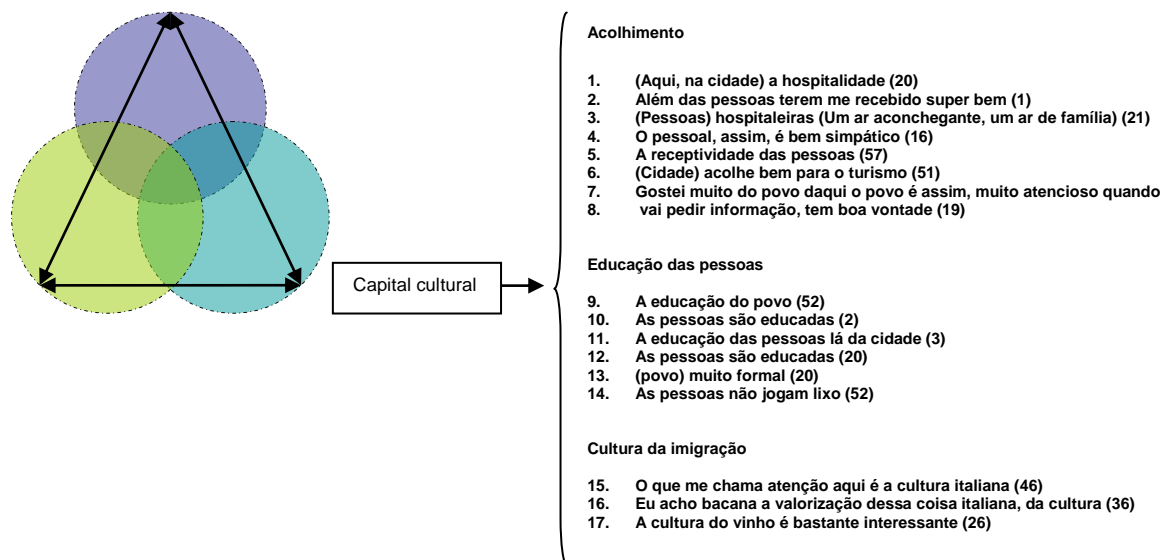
Capital cultural

Acolhimento

1. (Aqui, na cidade) a hospitalidade (20)
2. Além das pessoas terem me recebido super bem (1)
3. (Pessoas) hospitaleiras (Um ar aconchegante, um ar de família) (21)
4. O pessoal, assim, é bem simpático (16)
5. A receptividade das pessoas (57)
6. (Cidade) acolhe bem para o turismo (51)
7. Gostei muito do povo daqui o povo é assim, muito atencioso quando
8. vai pedir informação, tem boa vontade (19)

Educação das pessoas

9. A educação do povo (52)
10. As pessoas são educadas (2)
11. A educação das pessoas lá da cidade (3)
12. As pessoas são educadas (20)
13. (povo) muito formal (20)
14. As pessoas não jogam lixo (52)

Cultura da imigração

15. O que me chama atenção aqui é a cultura italiana (46)
16. Eu acho bacana a valorização dessa coisa italiana, da cultura (36)
17. A cultura do vinho é bastante interessante (26)